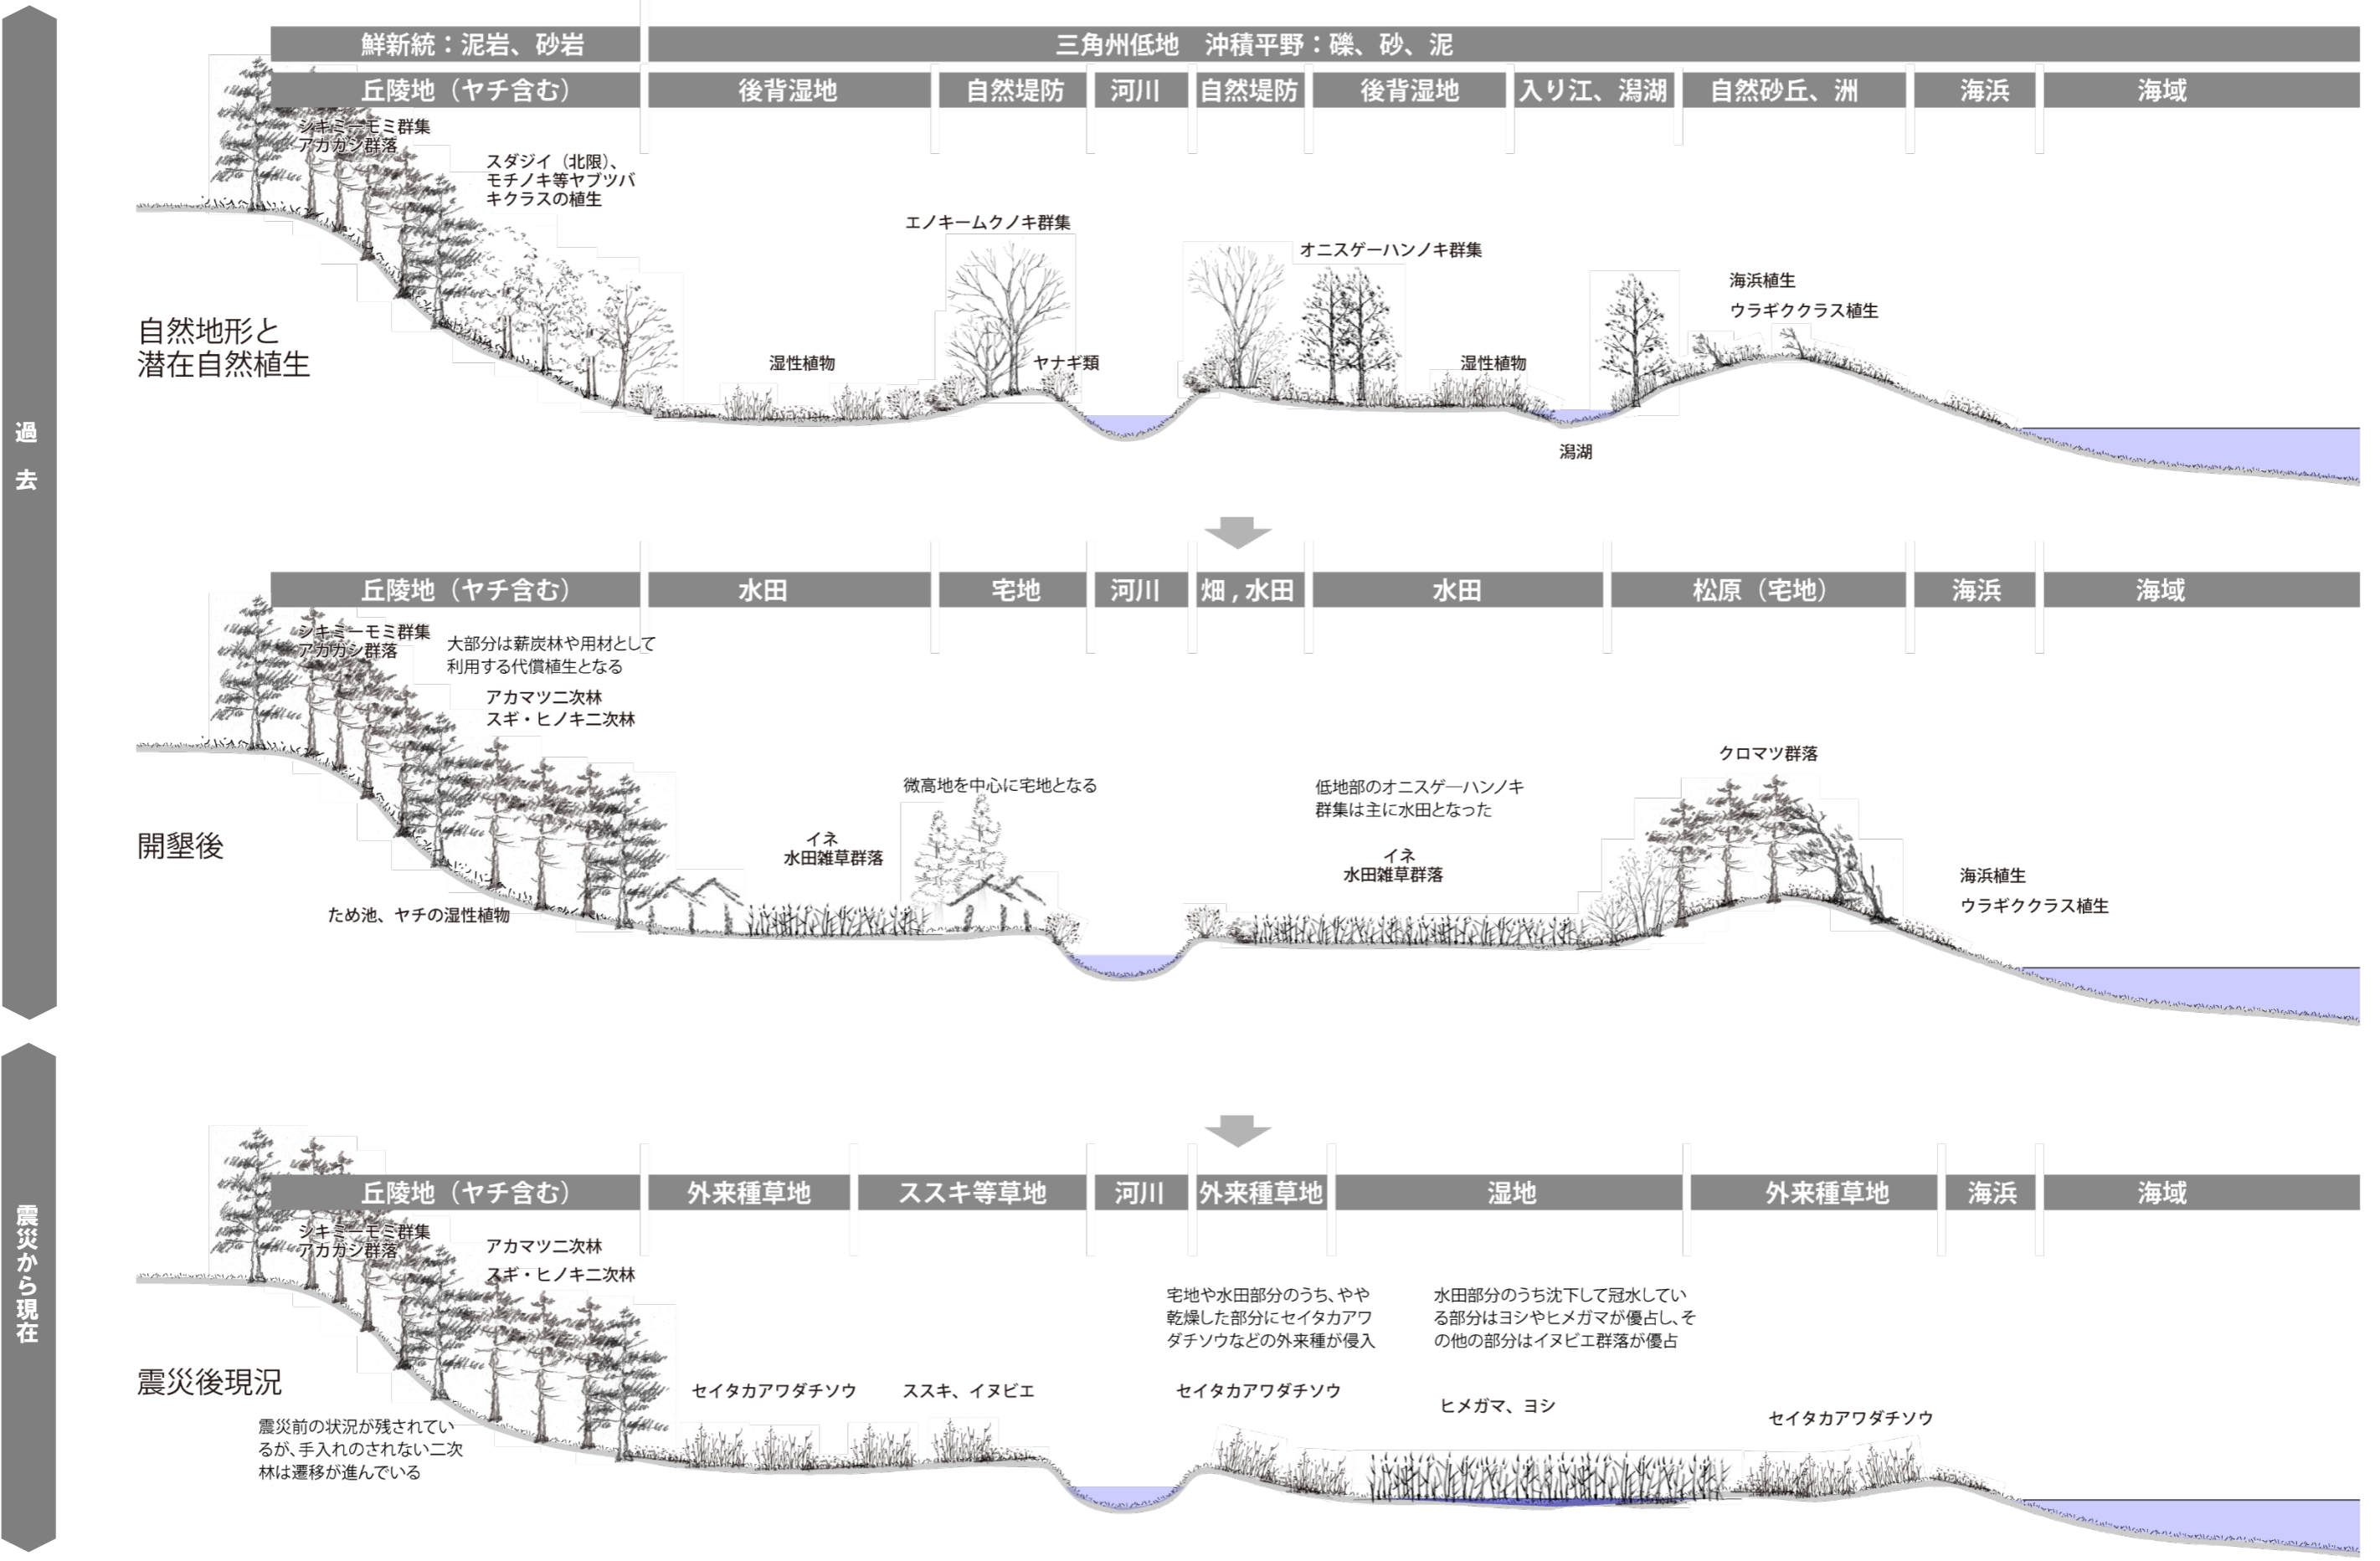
過去

鮮新統：泥岩、砂岩

三角州低地　沖積平野：礫、砂、泥

丘陵地（ヤチ含む）

後背湿地

自然堤防

河川

自然堤防

後背湿地

入り江、潟湖

自然砂丘、洲

海浜

海域

シキミ－モミ群集
アカガシ群落

スダジイ（北限）、
モチノキ等ヤブツバキクラスの植生

エノキ－ムクノキ群集

オニスゲ－ハンノキ群集

海浜植生

ウラギククラス植生

自然地形と
潜在自然植生

湿性植物

ヤナギ類

湿性植物

潟湖

丘陵地（ヤチ含む）

水田

宅地

河川

畑，水田

水田

松原（宅地）

海浜

海域

シキミ－モミ群集
アカガシ群落

大部分は薪炭林や用材として利用する代償植生となる

アカマツ二次林
スギ・ヒノキ二次林

クロマツ群落

微高地を中心に宅地となる

低地部のオニスゲ―ハンノキ群集は主に水田となった

開墾後

イネ
水田雑草群落

イネ
水田雑草群落

海浜植生

ウラギククラス植生

ため池、ヤチの湿性植物

震災から現在

丘陵地（ヤチ含む）

外来種草地

ススキ等草地

河川

外来種草地

湿地

外来種草地

海浜

海域

シキミ－モミ群集
アカガシ群落

アカマツ二次林

スギ・ヒノキ二次林

宅地や水田部分のうち、やや乾燥した部分にセイタカアワダチソウなどの外来種が侵入

水田部分のうち沈下して冠水している部分はヨシやヒメガマが優占し、その他の部分はイヌビエ群落が優占

震災後現況

セイタカアワダチソウ

ススキ、イヌビエ

セイタカアワダチソウ

ヒメガマ、ヨシ

セイタカアワダチソウ

震災前の状況が残されているが、手入れのされない二次林は遷移が進んでいる